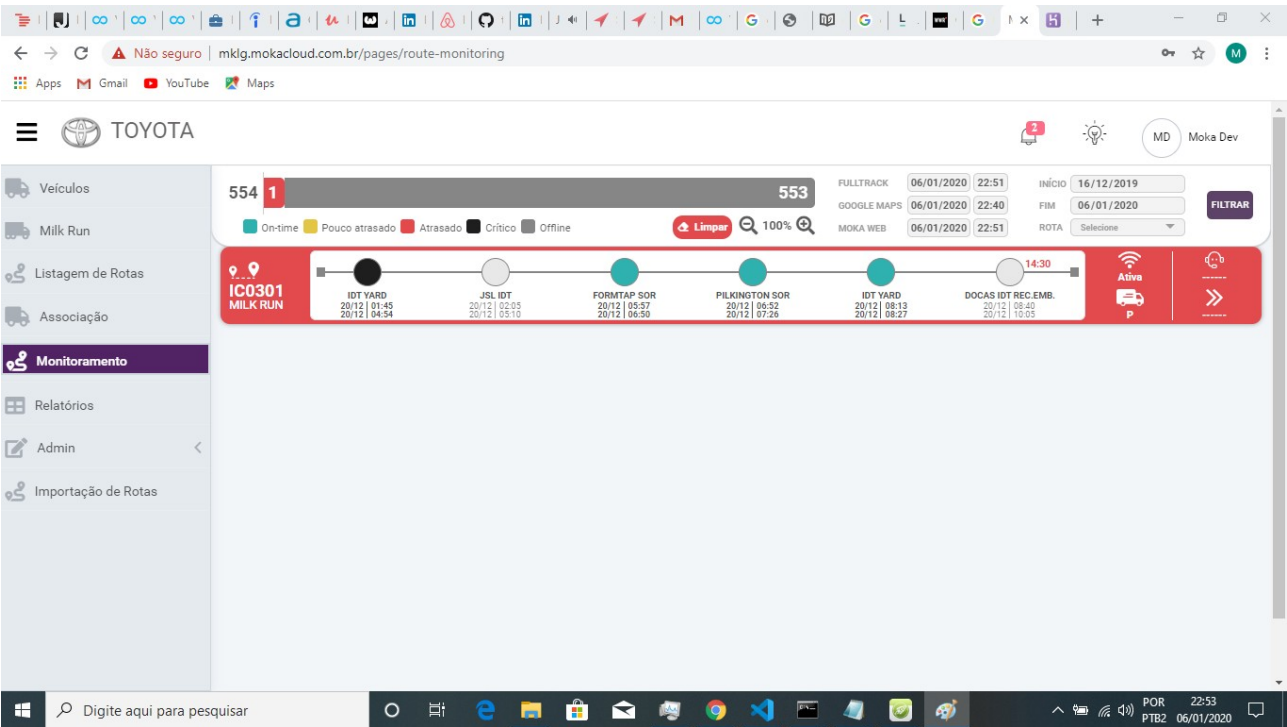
Não seguro | mklg.mokacloud.com.br/pages/route-monitoring

Apps Gmail YouTube Maps

TOYOTA

2

MD Moka Dev

Veículos
Milk Run
Listagem de Rotas
Associação
Monitoramento
Relatórios
Admin
Importação de Rotas

554 1 553

On-time Pouco atrasado Atrasado Crítico Offline

Limpar 100%

FULLTRACK 06/01/2020 22:51
GOOGLE MAPS 06/01/2020 22:40
MOKA WEB 06/01/2020 22:51

INÍCIO 16/12/2019
FIM 06/01/2020
ROTA Selecione

FILTRAR

IC0301
MILK RUN

IDT YARD
20/12 | 01:45
20/12 | 04:54

JSL IDT
20/12 | 02:05
20/12 | 05:10

FORMTAP SOR
20/12 | 05:57
20/12 | 06:50

PILKINGTON SOR
20/12 | 06:52
20/12 | 07:26

IDT YARD
20/12 | 08:13
20/12 | 08:27

14:30
DOCAS IDT REC.EMB.
20/12 | 08:40
20/12 | 10:05

Ativa
P
------
------

Digite aqui para pesquisar

POR PTB2 22:53 06/01/2020